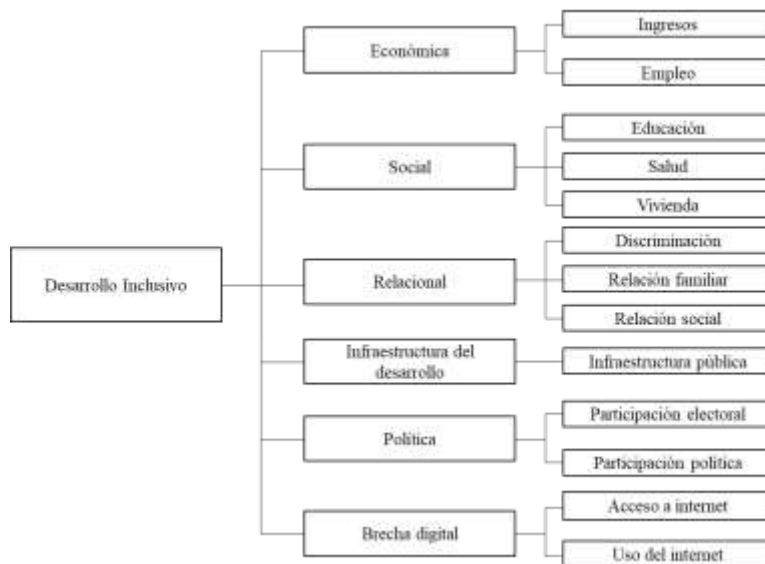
Desarrollo Inclusivo

Económica
Ingresos
Empleo

Social
Educación
Salud
Vivienda

Relacional
Discriminación
Relación familiar
Relación social

Infraestructura del desarrollo
Infraestructura pública

Política
Participación electoral
Participación política

Brecha digital
Acceso a internet
Uso del internet